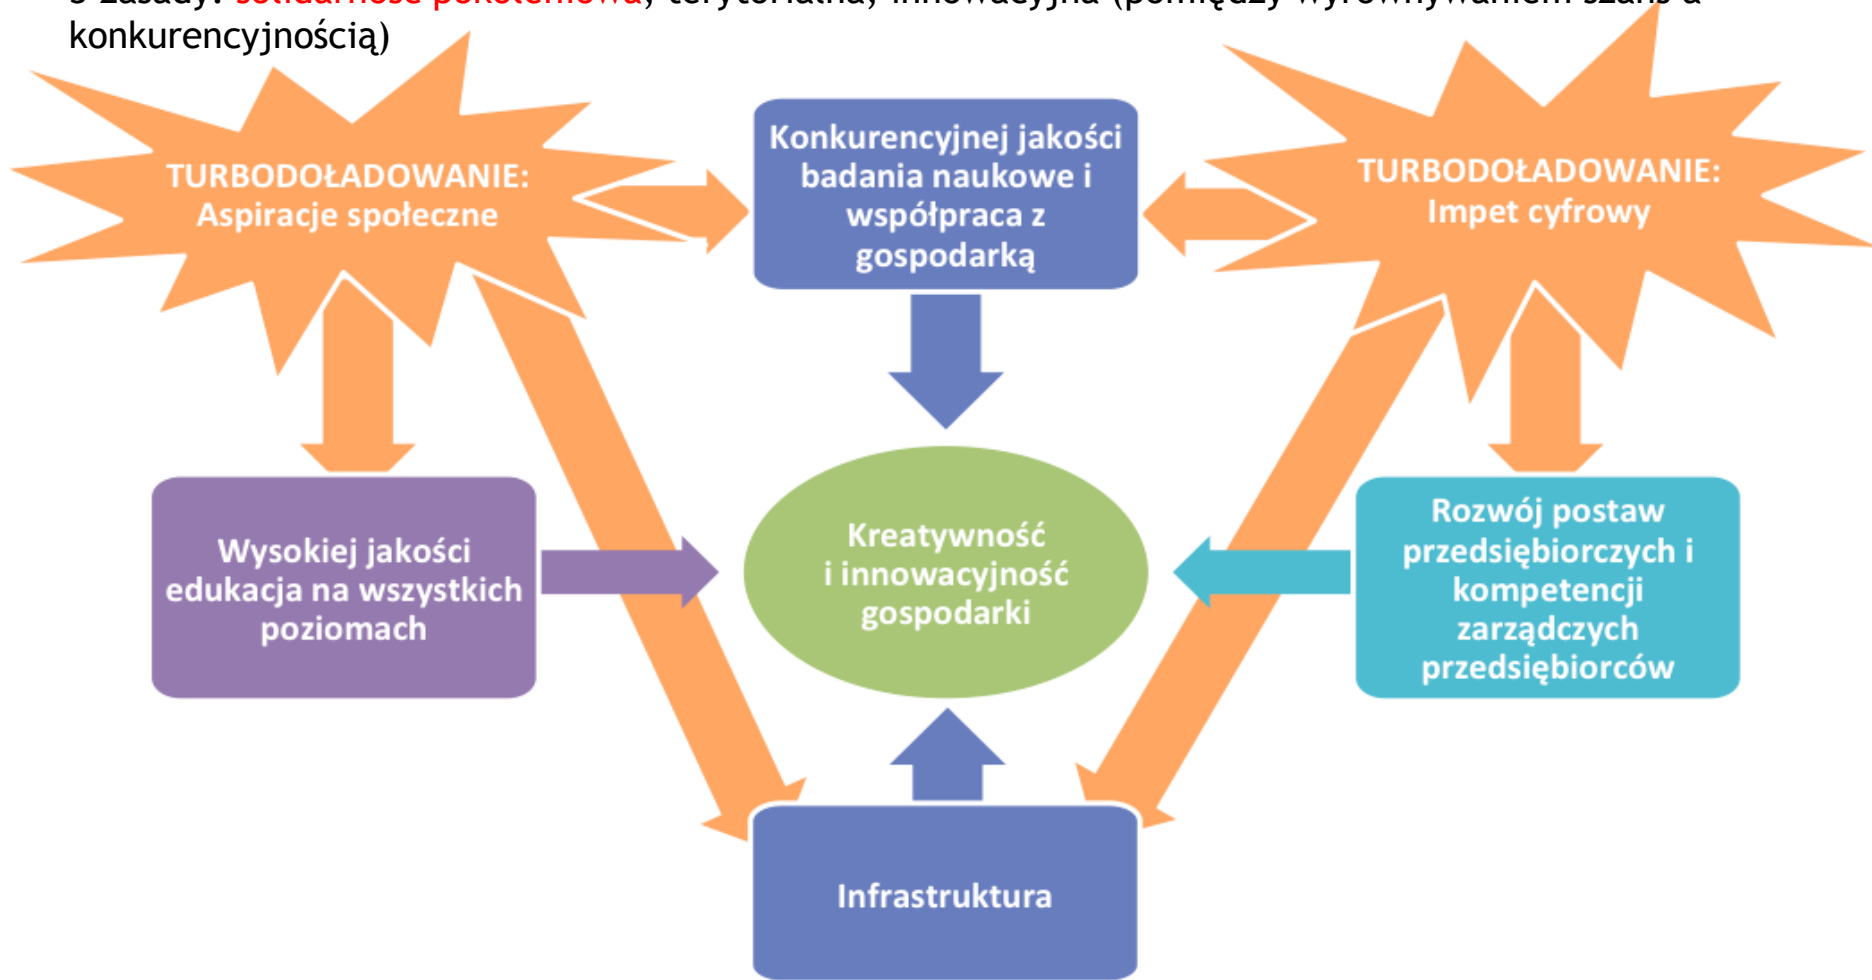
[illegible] konkurencyjnością)

TURBODOŁADOWANIE: Aspiracje społeczne

Konkurencyjnej jakości badania naukowe i współpraca z gospodarką

TURBODOŁADOWANIE: Impet cyfrowy

Wysokiej jakości edukacja na wszystkich poziomach

Kreatywność i innowacyjność gospodarki

Rozwój postaw przedsiębiorczych i kompetencji zarządczych przedsiębiorców

Infrastruktura